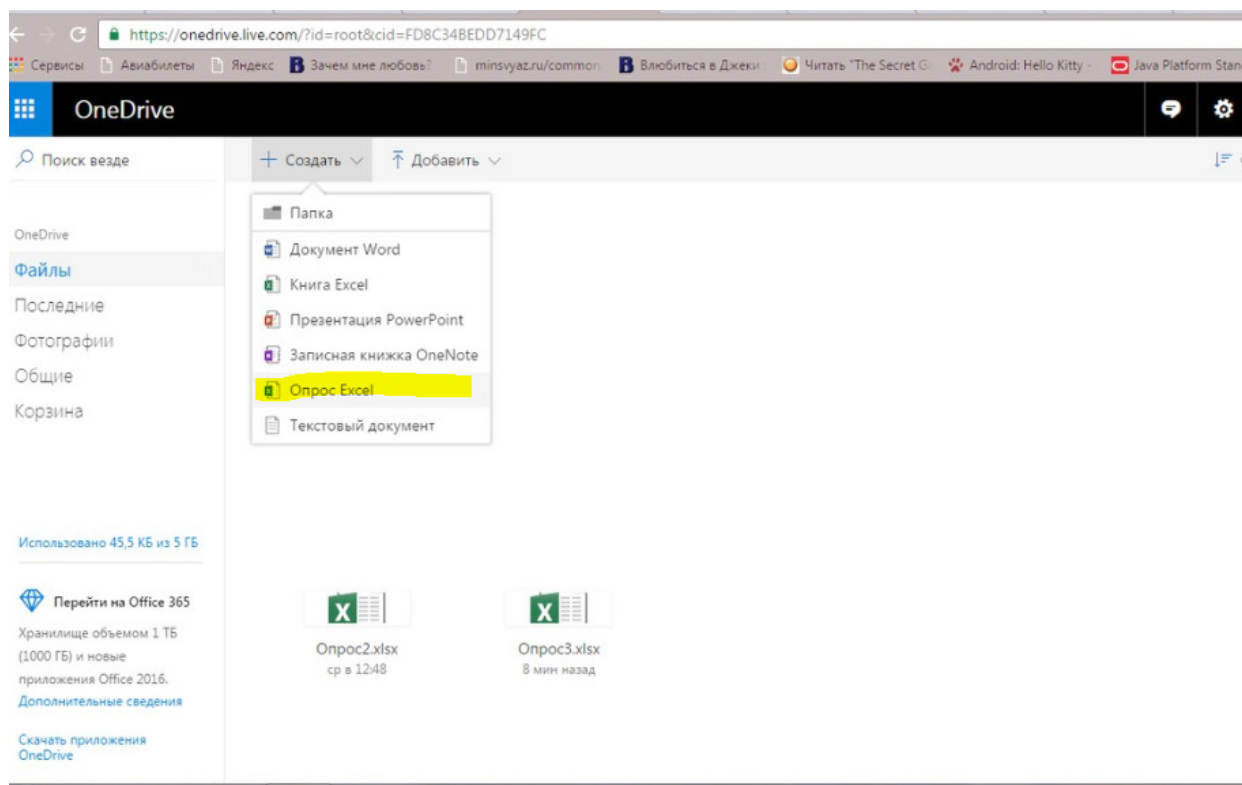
https://onedrive.live.com/?id=root&cid=FD8C34BEDD7149FC

Сервисы Авиабилеты Яндекс Зачем мне любовь? minsvyaz.ru/common Влюбиться в Джеки Читать "The Secret G Android: Hello Kitty - Java Platform Stan

OneDrive

Поиск везде

+ Создать ⌄ Добавить ⌄

Папка
Документ Word
Книга Excel
Презентация PowerPoint
Записная книжка OneNote
Опрос Excel
Текстовый документ

OneDrive
Файлы
Последние
Фотографии
Общие
Корзина

Использовано 45,5 КБ из 5 ГБ

Перейти на Office 365
Хранилище объемом 1 ТБ (1000 ГБ) и новые приложения Office 2016.
Дополнительные сведения

Скачать приложения OneDrive

Опрос2.xlsx
ср в 12:48

Опрос3.xlsx
8 мин назад